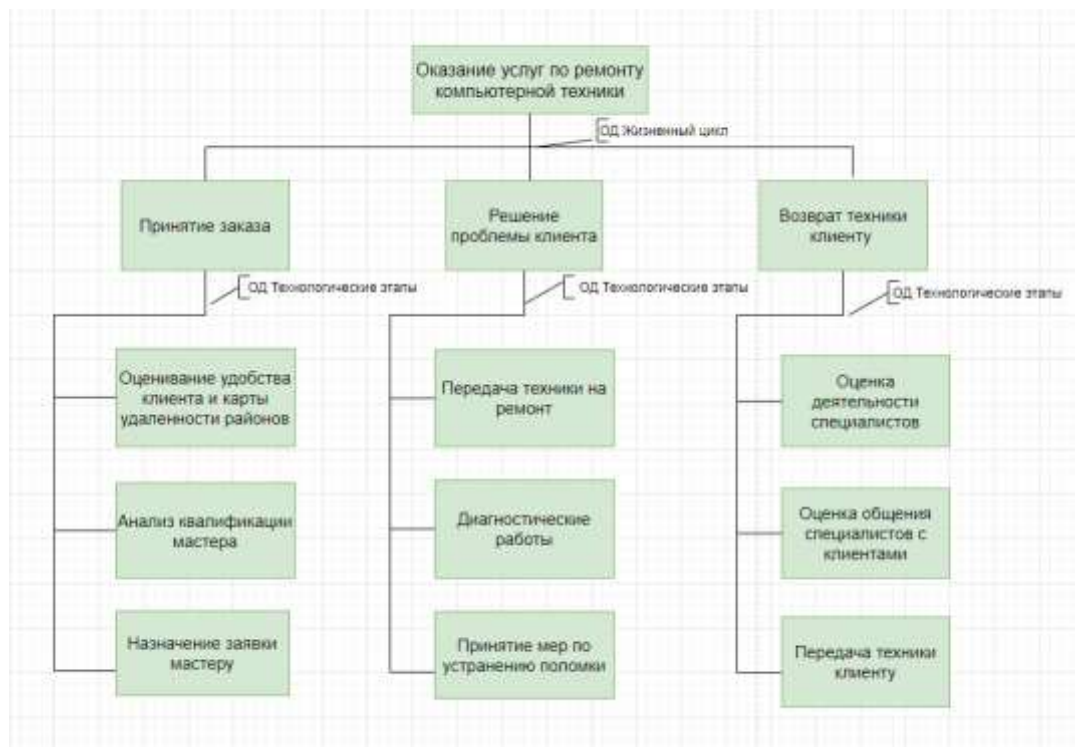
Оказание услуг по ремонту компьютерной техники

ОД Жизненный цикл

Принятие заказа

Решение проблемы клиента

Возврат техники клиенту

ОД Технологические этапы

ОД Технологические этапы

ОД Технологические этапы

Оценивание удобства клиента и карты удаленности районов

Анализ квалификации мастера

Назначение заявки мастеру

Передача техники на ремонт

Диагностические работы

Принятие мер по устранению поломки

Оценка деятельности специалистов

Оценка общения специалистов с клиентами

Передача техники клиенту